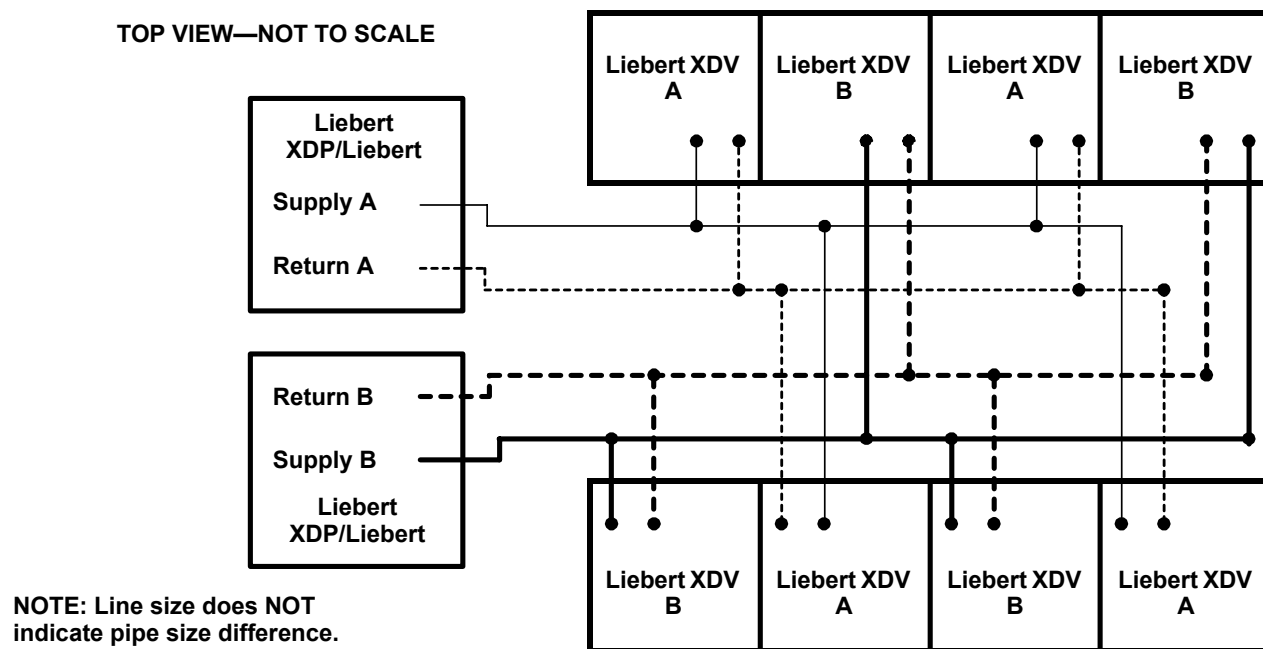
TOP VIEW—NOT TO SCALE

Liebert XDV A

Liebert XDV B

Liebert XDV A

Liebert XDV B

Liebert XDP/Liebert

Supply A

Return A

Return B

Supply B

Liebert XDP/Liebert

Liebert XDV B

Liebert XDV A

Liebert XDV B

Liebert XDV A

NOTE: Line size does NOT indicate pipe size difference.